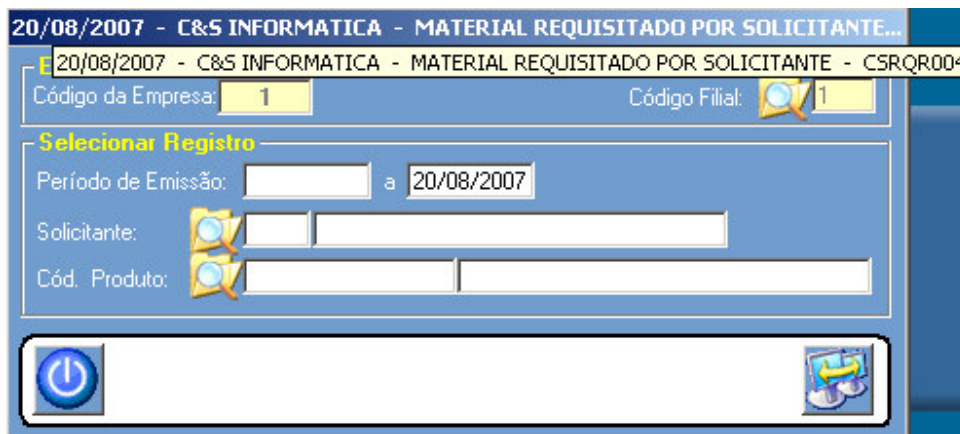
20/08/2007 - C&S INFORMATICA - MATERIAL REQUISITADO POR SOLICITANTE...

20/08/2007 - C&S INFORMATICA - MATERIAL REQUISITADO POR SOLICITANTE - CSRQR004

E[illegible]

Código da Empresa: 1

Código Filial: 1

Selecionar Registro

Período de Emissão: a 20/08/2007

Solicitante:

Cód. Produto: